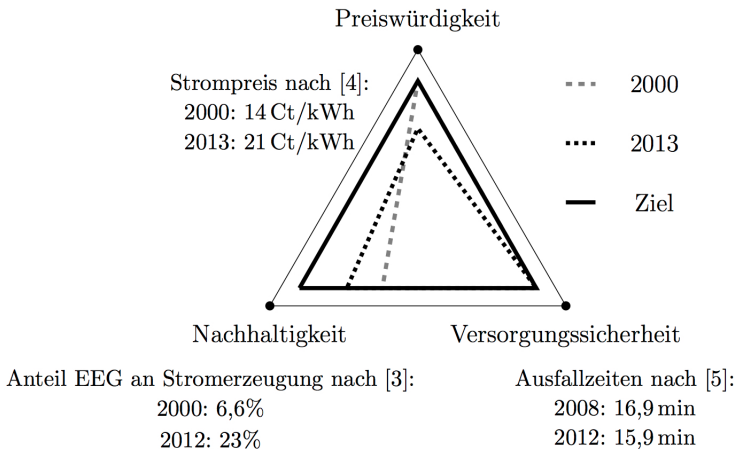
Preiswürdigkeit

Strompreis nach [4]:
2000: 14 Ct/kWh
2013: 21 Ct/kWh

2000
2013
Ziel

Nachhaltigkeit

Versorgungssicherheit

Anteil EEG an Stromerzeugung nach [3]:
2000: 6,6%
2012: 23%

Ausfallzeiten nach [5]:
2008: 16,9 min
2012: 15,9 min